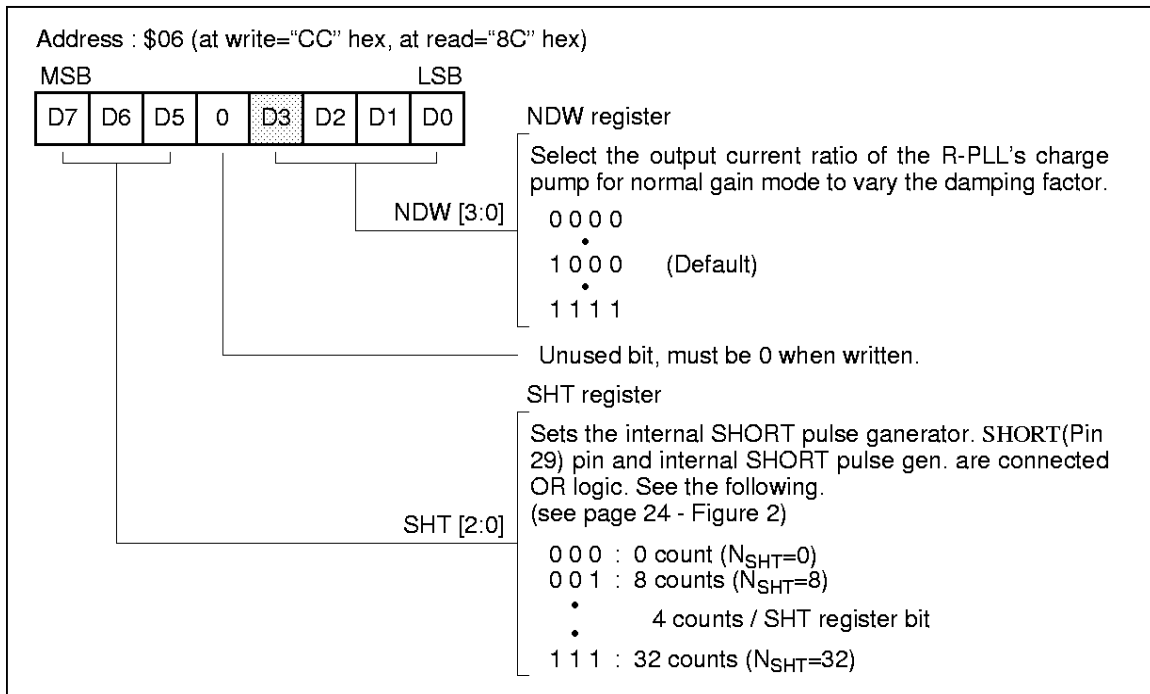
Address : \$06 (at write="CC" hex, at read="8C" hex)

MSB LSB

| D7 | D6 | D5 | 0 | D3 | D2 | D1 | D0 |
|---|---|---|---|---|---|---|---|

NDW register

Select the output current ratio of the R-PLL's charge pump for normal gain mode to vary the damping factor.

NDW [3:0]

0 0 0 0
•
1 0 0 0 (Default)
•
1 1 1 1

Unused bit, must be 0 when written.

SHT register

Sets the internal SHORT pulse ganerator. SHORT(Pin 29) pin and internal SHORT pulse gen. are connected OR logic. See the following. (see page 24 - Figure 2)

SHT [2:0]

0 0 0 : 0 count ($N_{SHT}$=0)
0 0 1 : 8 counts ($N_{SHT}$=8)
•
4 counts / SHT register bit
•
1 1 1 : 32 counts ($N_{SHT}$=32)